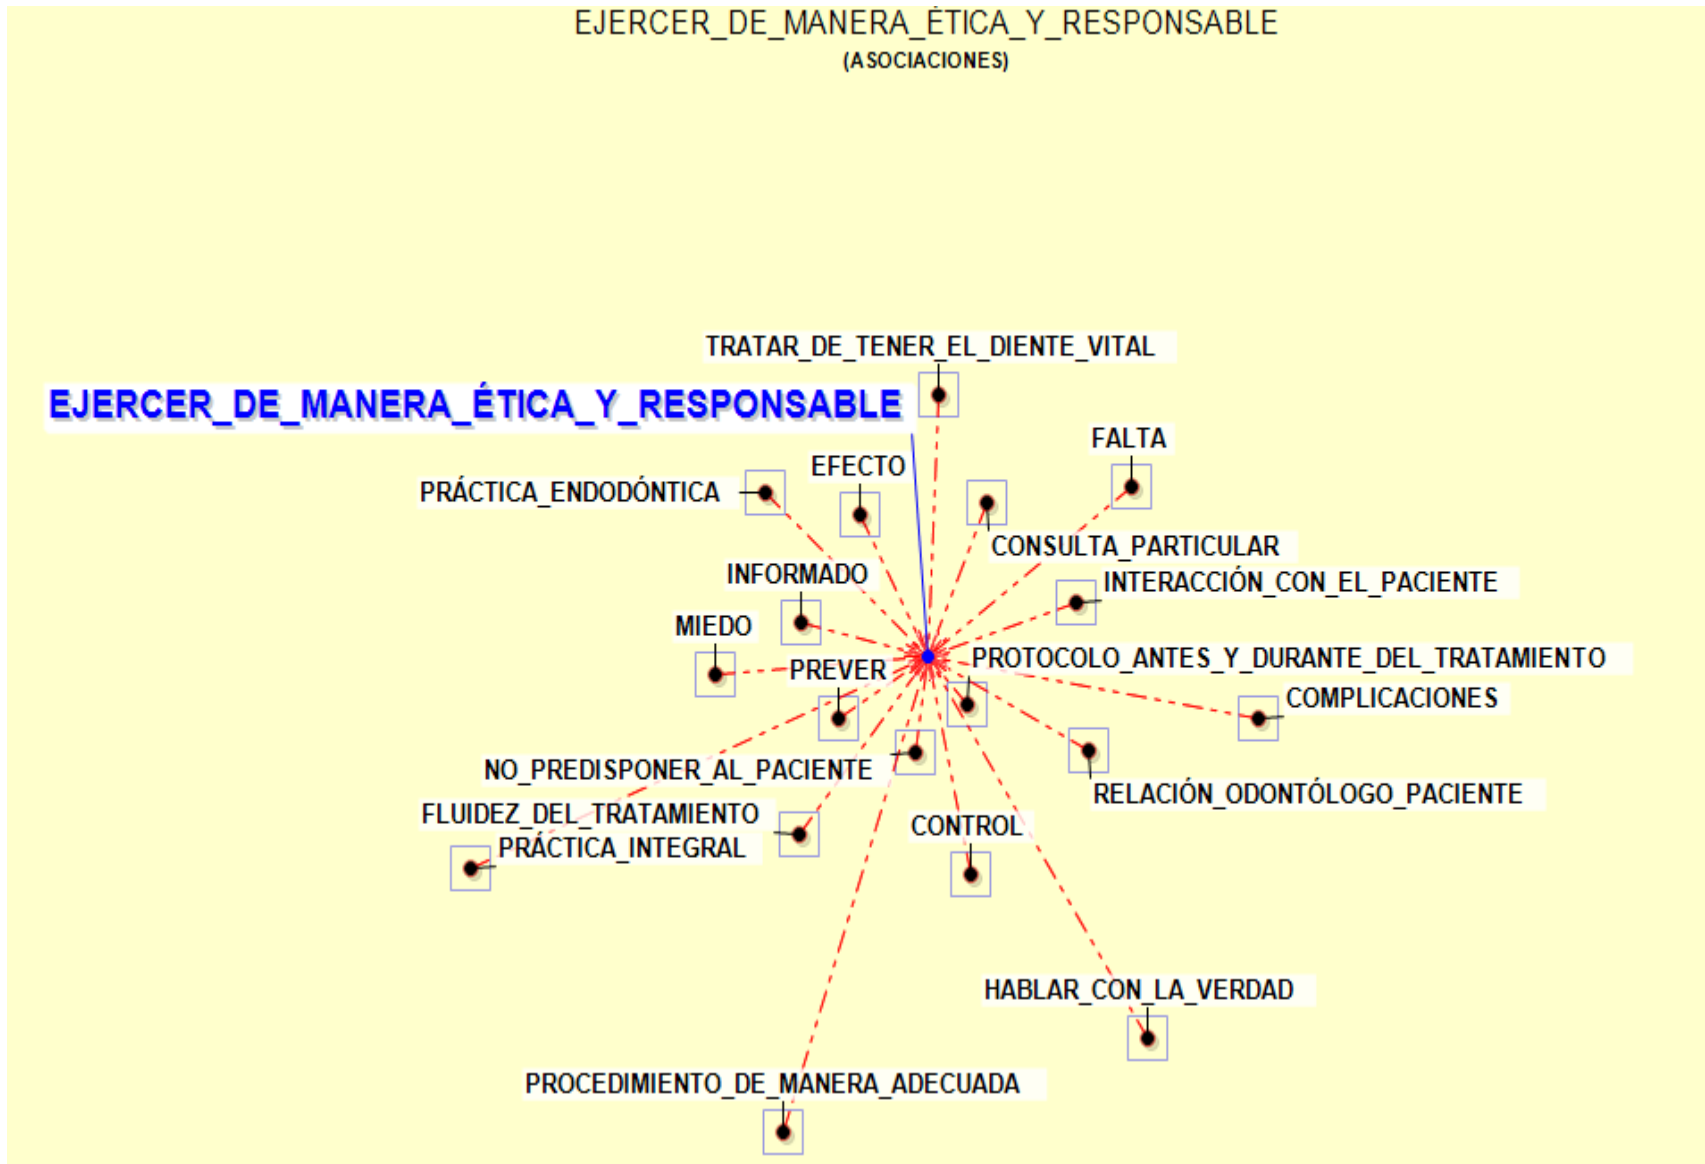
EJERCER_DE_MANERA_ÉTICA_Y_RESPONSABLE
(ASOCIACIONES)

TRATAR_DE_TENER_EL_DIENTE_VITAL

EJERCER_DE_MANERA_ÉTICA_Y_RESPONSABLE

FALTA

EFECTO

PRÁCTICA_ENDODÓNTICA

CONSULTA_PARTICULAR

INTERACCIÓN_CON_EL_PACIENTE

INFORMADO

MIEDO

PROTOCOLO_ANTES_Y_DURANTE_DEL_TRATAMIENTO

PREVER

COMPLICACIONES

NO_PREDISPONER_AL_PACIENTE

RELACIÓN_ODONTÓLOGO_PACIENTE

FLUIDEZ_DEL_TRATAMIENTO

PRÁCTICA_INTEGRAL

CONTROL

HABLAR_CON_LA_VERDAD

PROCEDIMIENTO_DE_MANERA_ADECUADA